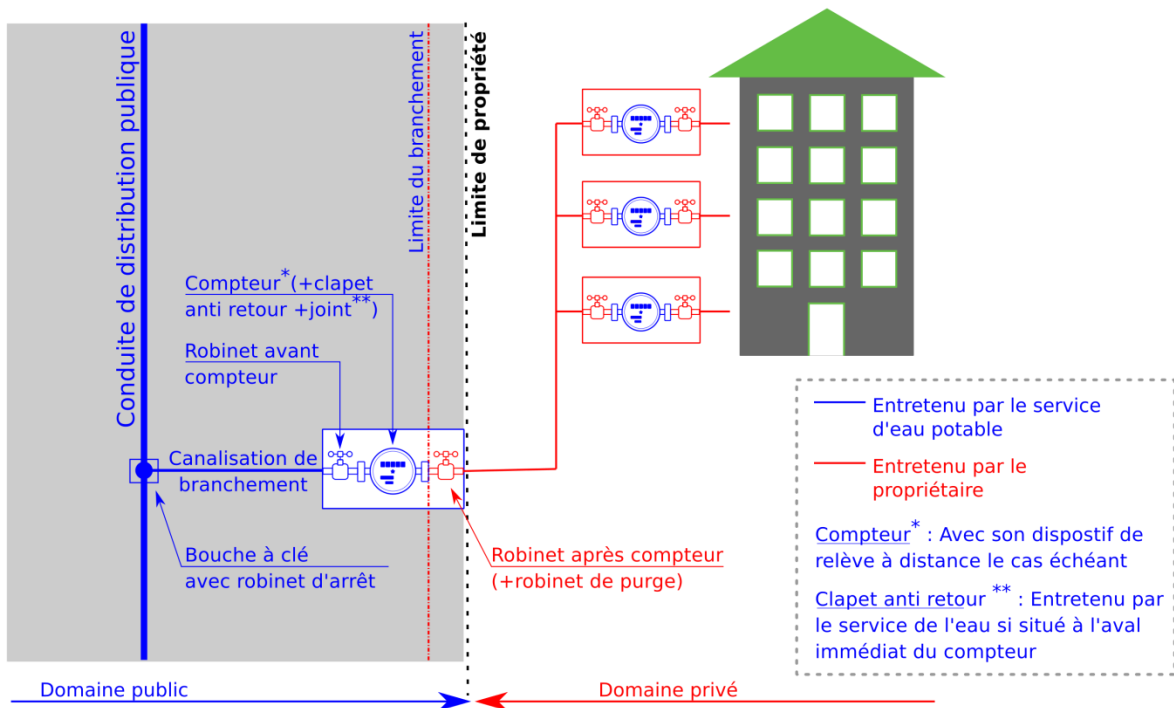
Conduite de distribution publique

Limite du branchement

Limite de propriété

Compteur$^{*}$(+clapet anti retour +joint$^{**}$)

Robinet avant compteur

Canalisation de branchement

Bouche à clé avec robinet d'arrêt

Robinet après compteur (+robinet de purge)

Entretenu par le service d'eau potable

Entretenu par le propriétaire

Compteur$^{*}$ : Avec son dispostif de relève à distance le cas échéant

Clapet anti retour $^{**}$ : Entretenu par le service de l'eau si situé à l'aval immédiat du compteur

Domaine public

Domaine privé